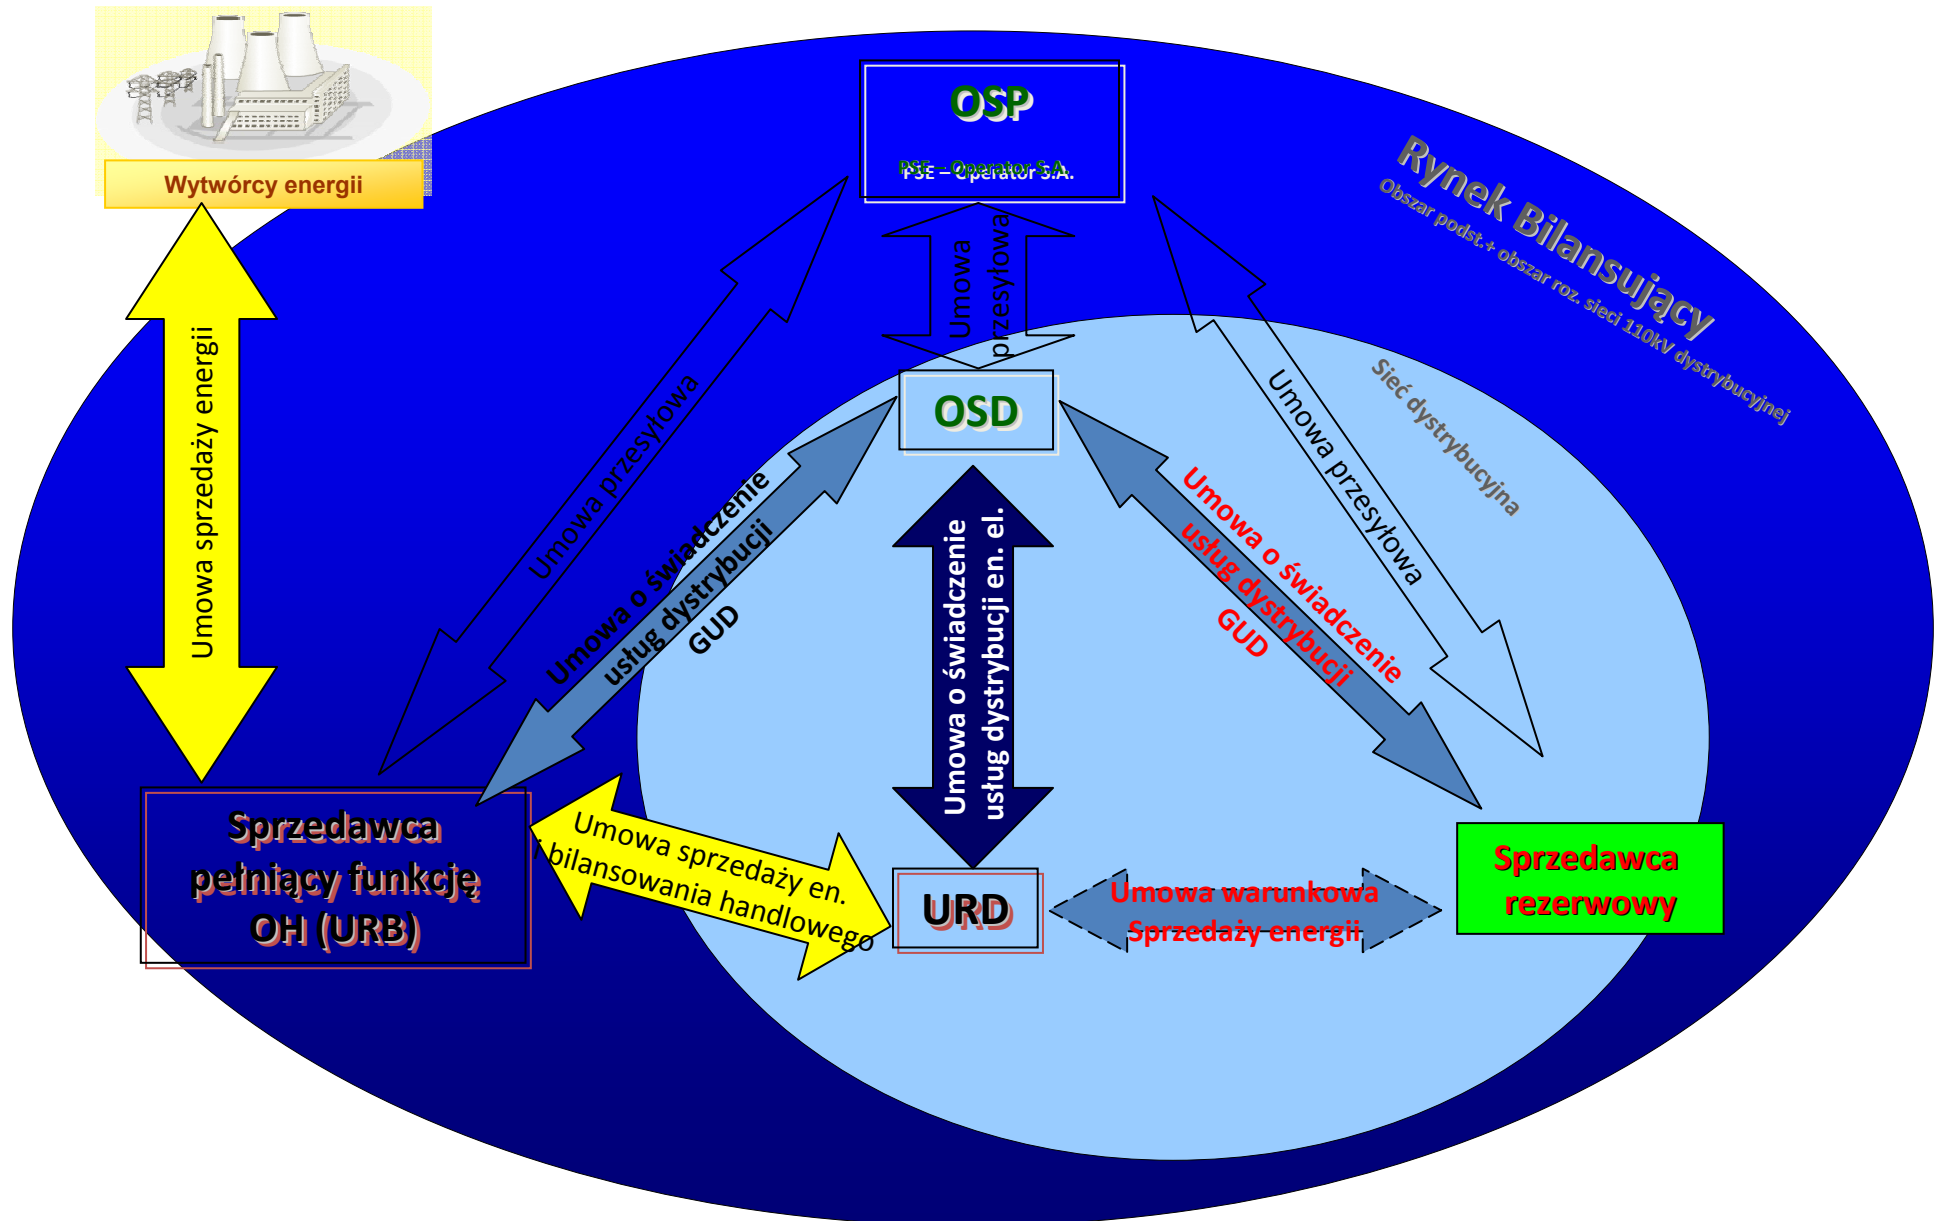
Wytwórcy energii

OSP

PSE – Operator S.A.

Rynek Bilansujący

Obszar podst.+ obszar roz. sieci 110kV dystrybucyjnej

Umowa przesyłowa

Umowa sprzedaży energii

Umowa przesyłowa

OSD

Umowa przesyłowa

Sieć dystrybucyjna

Umowa o świadczenie usług dystrybucji GUD

Umowa o świadczenie usług dystrybucji en. el.

Umowa o świadczenie usług dystrybucji GUD

Sprzedawca pełniący funkcję OH (URB)

Umowa sprzedaży en. i bilansowania handlowego

URD

Umowa warunkowa Sprzedaży energii

Sprzedawca rezerwowy